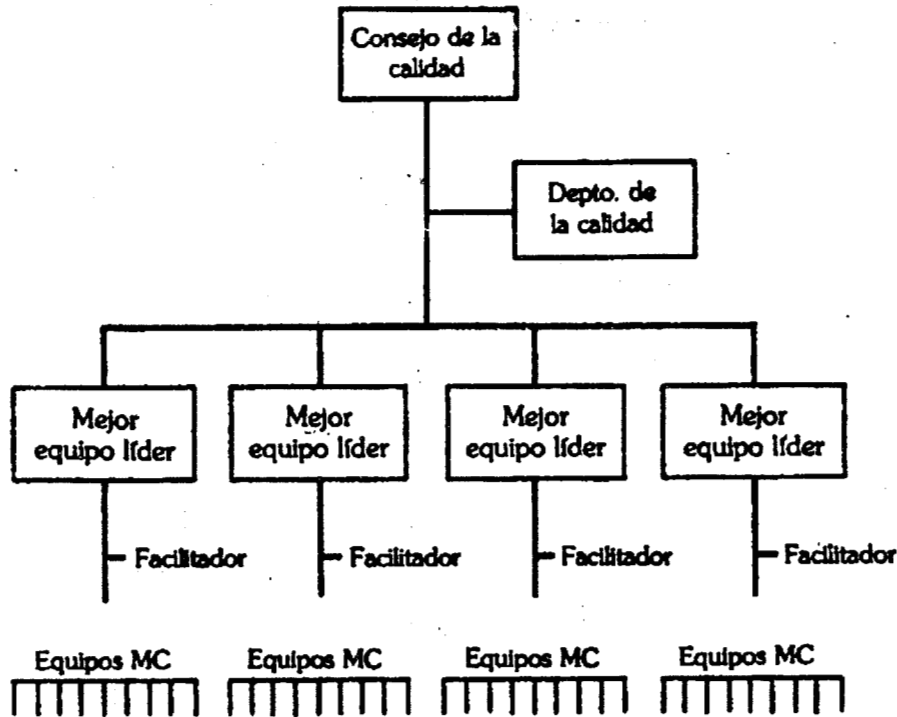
Consejo de la calidad

Depto. de la calidad

Mejor equipo líder

Mejor equipo líder

Mejor equipo líder

Mejor equipo líder

Facilitador

Facilitador

Facilitador

Facilitador

Equipos MC

Equipos MC

Equipos MC

Equipos MC